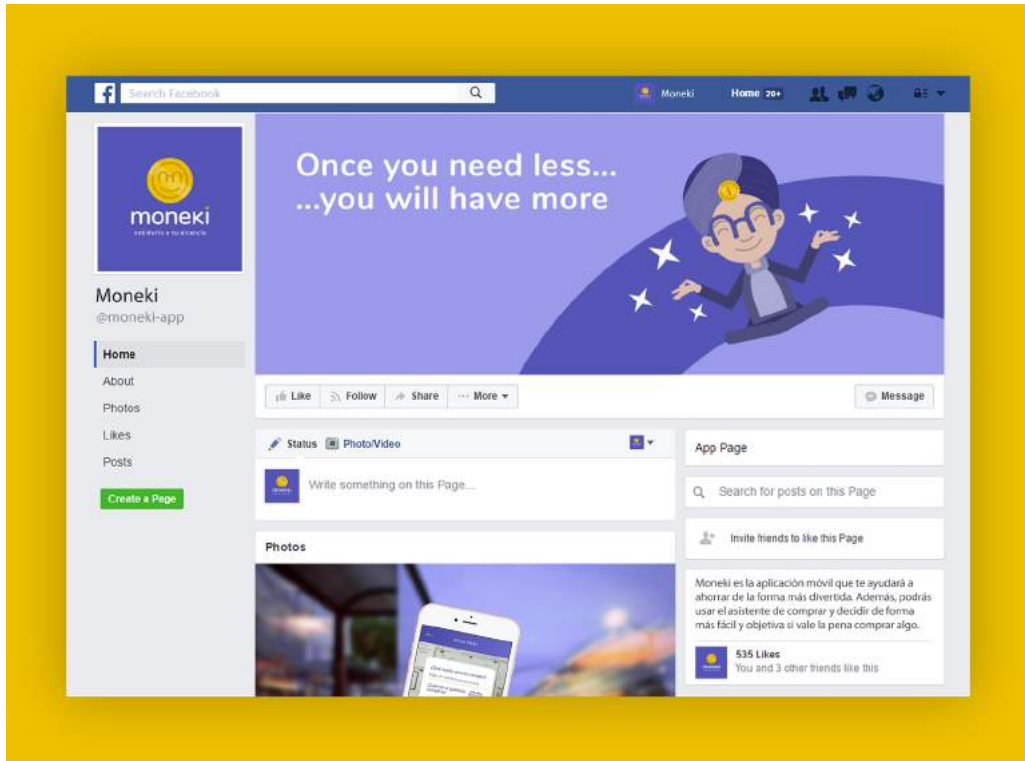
f Search Facebook

Moneki Home 20+

moneki
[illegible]

Moneki
@moneki-app

Home
About
Photos
Likes
Posts

Create a Page

Once you need less...
...you will have more

Like Follow Share ··· More ▾

Message

Status Photo/Video

Write something on this Page...

Photos

App Page

Search for posts on this Page

Invite friends to like this Page

Moneki es la aplicación móvil que te ayudará a ahorrar de la forma más divertida. Además, podrás usar el asistente de comprar y decidir de forma más fácil y objetiva si vale la pena comprar algo.

535 Likes
You and 3 other friends like this